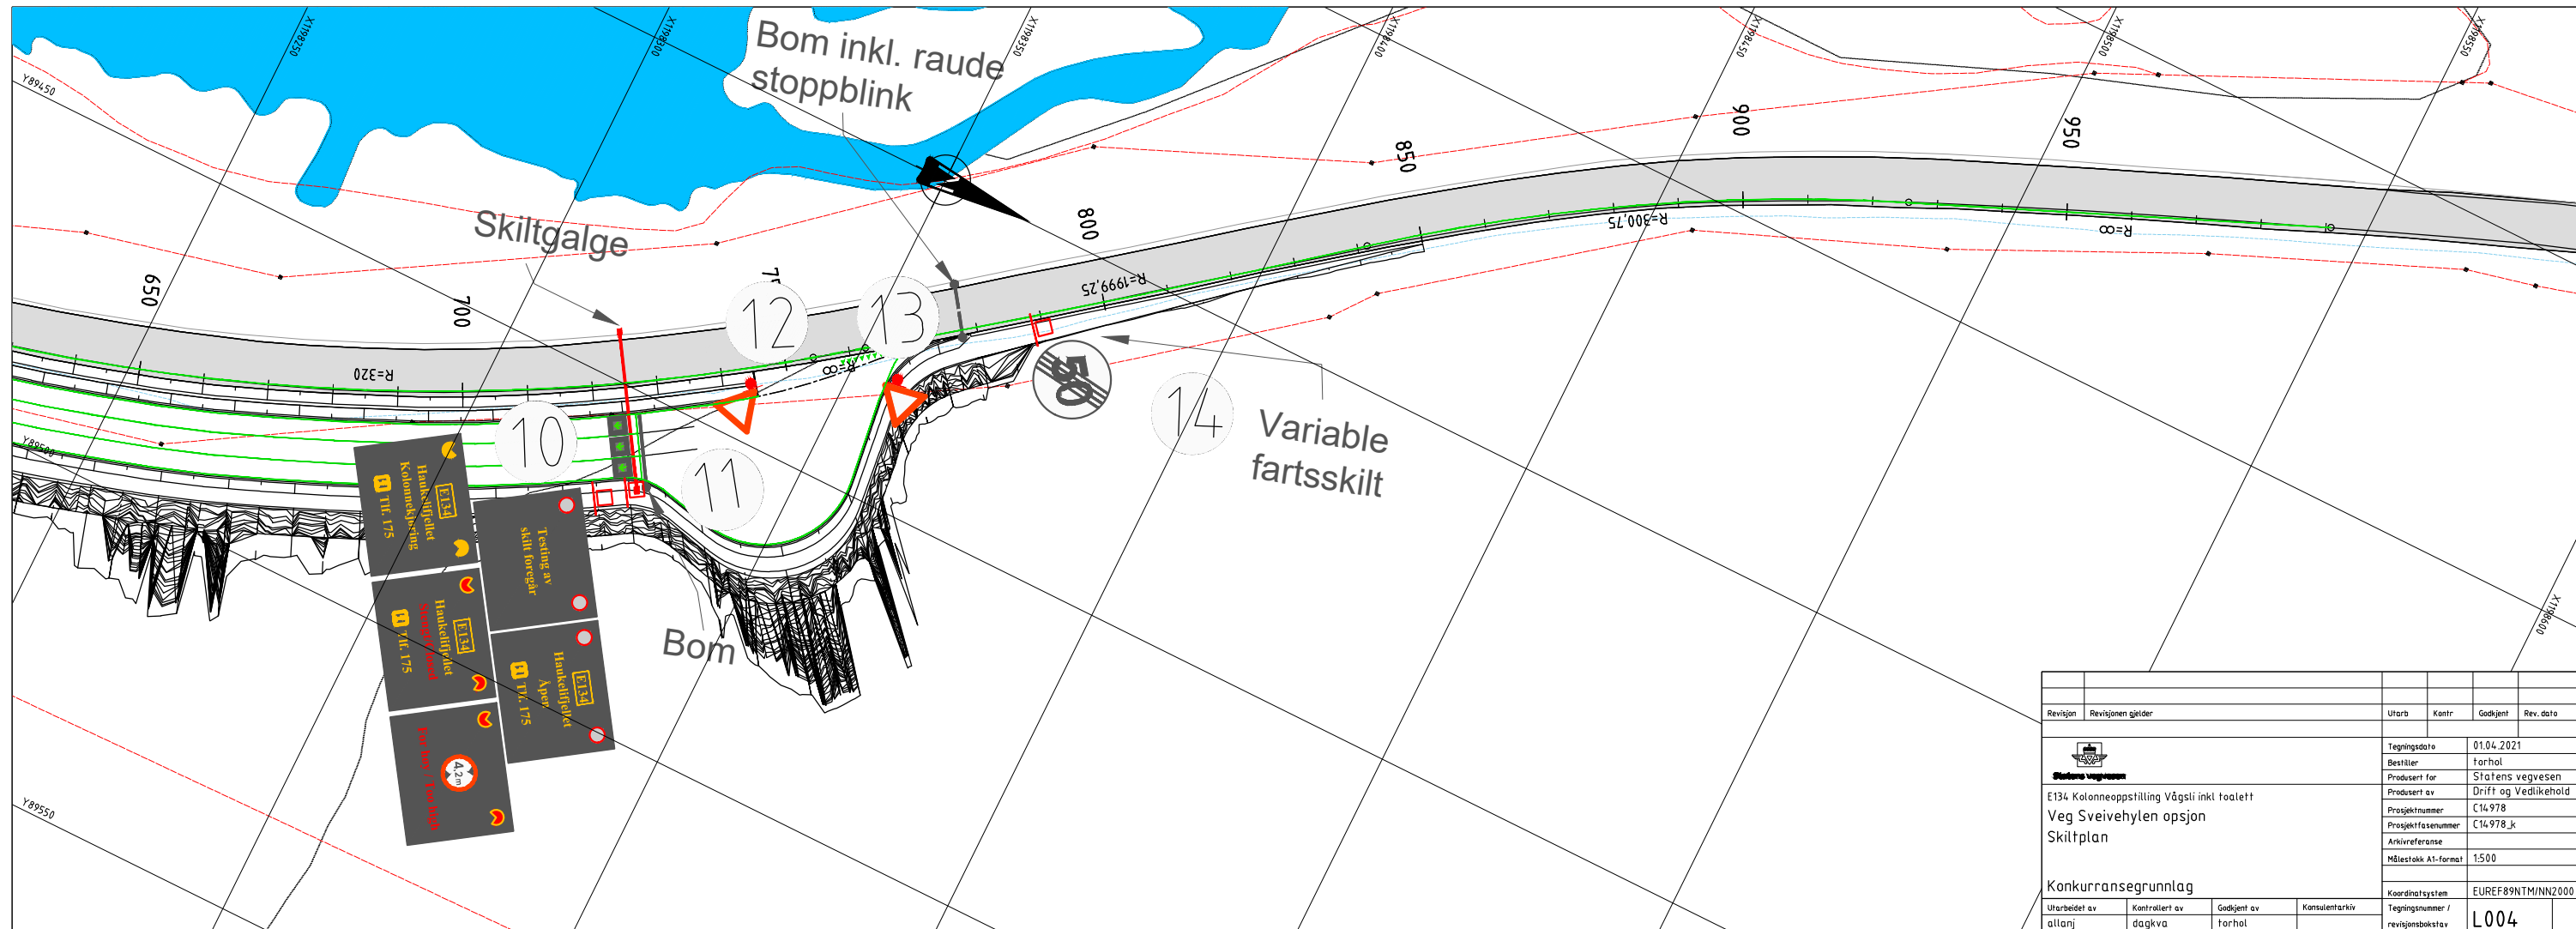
Bom inkl. raude stoppblink

Skiltgalge

Variable fartsskilt

Bom

X198250
X198300
X198350
X198400
X198450
X198500
X198550
X198600
Y89450
Y89500
Y89550

650
700
750
800
850
900
950

R=320
R=1999,25
R=300,75
R=∞

10
11
12
13
14

50

E134
Haukelifjellet
Kolonnekjøring
Tlf. 175

Testing av skilt foregår

E134
Haukelifjellet
Stengt
Tlf. 175

E134
Haukelifjellet
Åpen
Tlf. 175

4,2 m

| Revisjon | Revisjonen gjelder | Utarb | Kontr | Godkjent | Rev. dato |
|---|---|---|---|---|---|

Statens vegvesen

E134 Kolonneoppstilling Vågsli inkl toalett
Veg Sveivehylen opsjon
Skiltplan

Konkurransegrunnlag

| Tegningsdato | 01.04.2021 |
|---|---|
| Bestiller | torhol |
| Produsert for | Statens vegvesen |
| Produsert av | Drift og Vedlikehold |
| Prosjektnummer | C14978 |
| Prosjektfasenummer | C14978_k |
| Arkivreferanse | |
| Målestokk A1-format | 1:500 |
| Koordinatsystem | EUREF89NTM/NN2000 |
| Tegningsnummer / revisjonsbokstav | L004 |

| Utarbeidet av | Kontrollert av | Godkjent av | Konsulentarkiv |
|---|---|---|---|
| allanj | dagkva | torhol | |